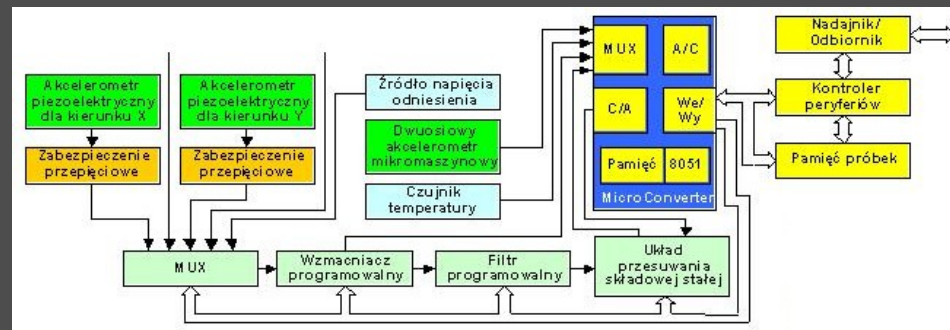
Akcelerometr piezoelektryczny dla kierunku X

Zabezpieczenie przepięciowe

Akcelerometr piezoelektryczny dla kierunku Y

Zabezpieczenie przepięciowe

Źródło napięcia odniesienia

Dwuosiowy akcelerometr mikromaszynowy

Czujnik temperatury

MUX

A/C

C/A

We/ Wy

Pamięć

8051

MicroConverter

Nadajnik/ Odbiornik

Kontroler peryferiów

Pamięć próbek

MUX

Wzmacniacz programowalny

Filtr programowalny

Układ przesuwania składowej stałej